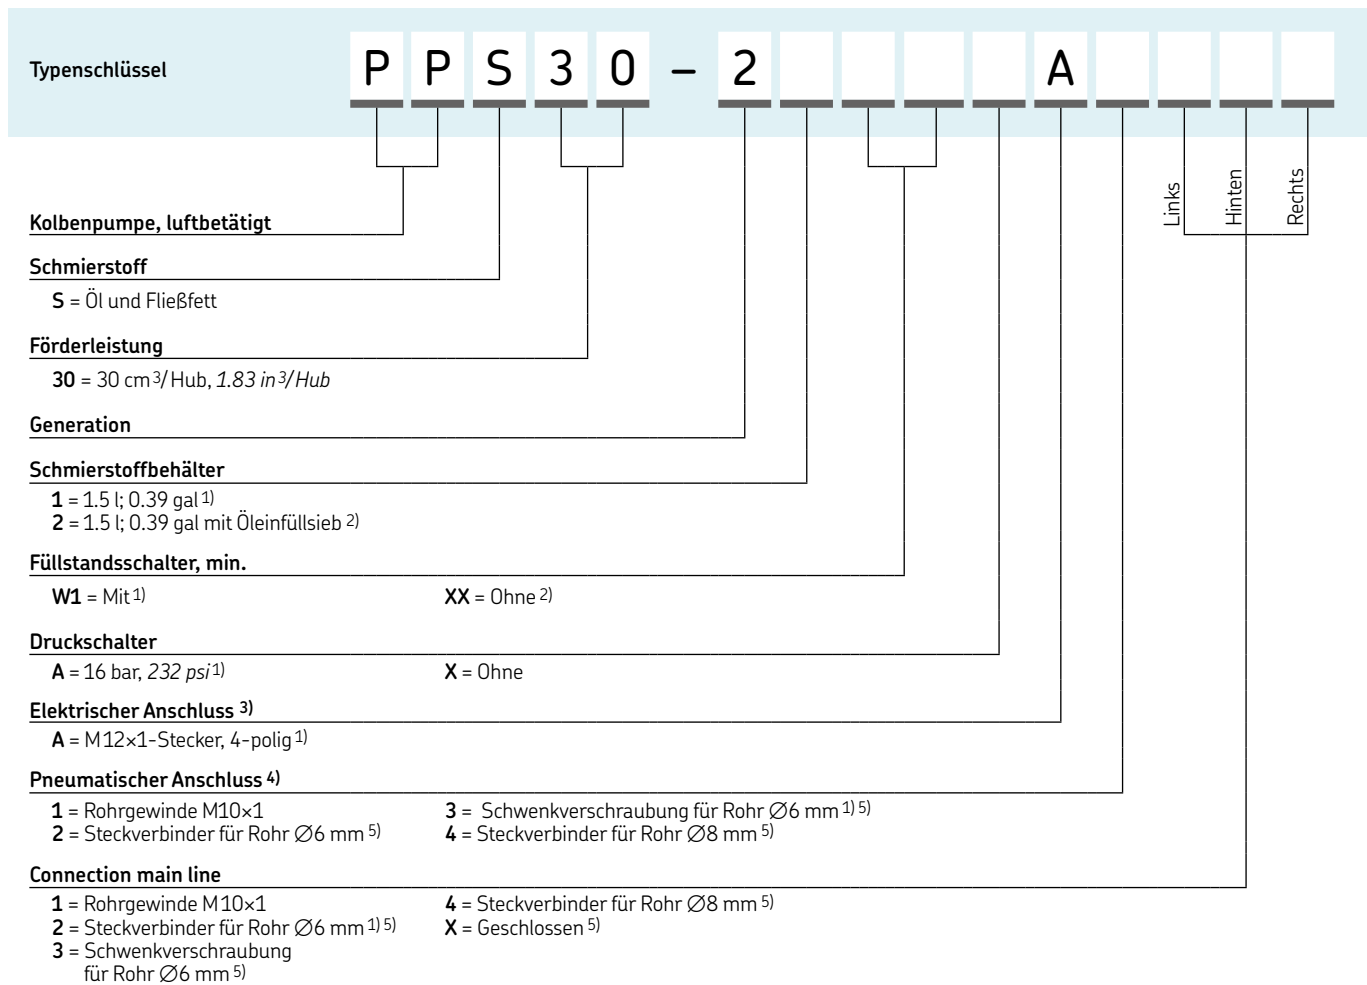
Typenschlüssel

P P S 3 0 – 2 A

Links Hinten Rechts

Kolbenpumpe, luftbetätigt

Schmierstoff
S = Öl und Fließfett

Förderleistung
30 = 30 cm$^3$/ Hub, *1.83 in$^3$/Hub*

Generation

Schmierstoffbehälter
1 = 1.5 l; 0.39 gal $^{1)}$
2 = 1.5 l; 0.39 gal mit Öleinfüllsieb $^{2)}$

Füllstandsschalter, min.
W1 = Mit $^{1)}$
XX = Ohne $^{2)}$

Druckschalter
A = 16 bar, *232 psi* $^{1)}$
X = Ohne

Elektrischer Anschluss $^{3)}$
A = M12×1-Stecker, 4-polig $^{1)}$

Pneumatischer Anschluss $^{4)}$
1 = Rohrgewinde M10×1
2 = Steckverbinder für Rohr ∅6 mm $^{5)}$
3 = Schwenkverschraubung für Rohr ∅6 mm $^{1) 5)}$
4 = Steckverbinder für Rohr ∅8 mm $^{5)}$

Connection main line
1 = Rohrgewinde M10×1
2 = Steckverbinder für Rohr ∅6 mm $^{1) 5)}$
3 = Schwenkverschraubung für Rohr ∅6 mm $^{5)}$
4 = Steckverbinder für Rohr ∅8 mm $^{5)}$
X = Geschlossen $^{5)}$